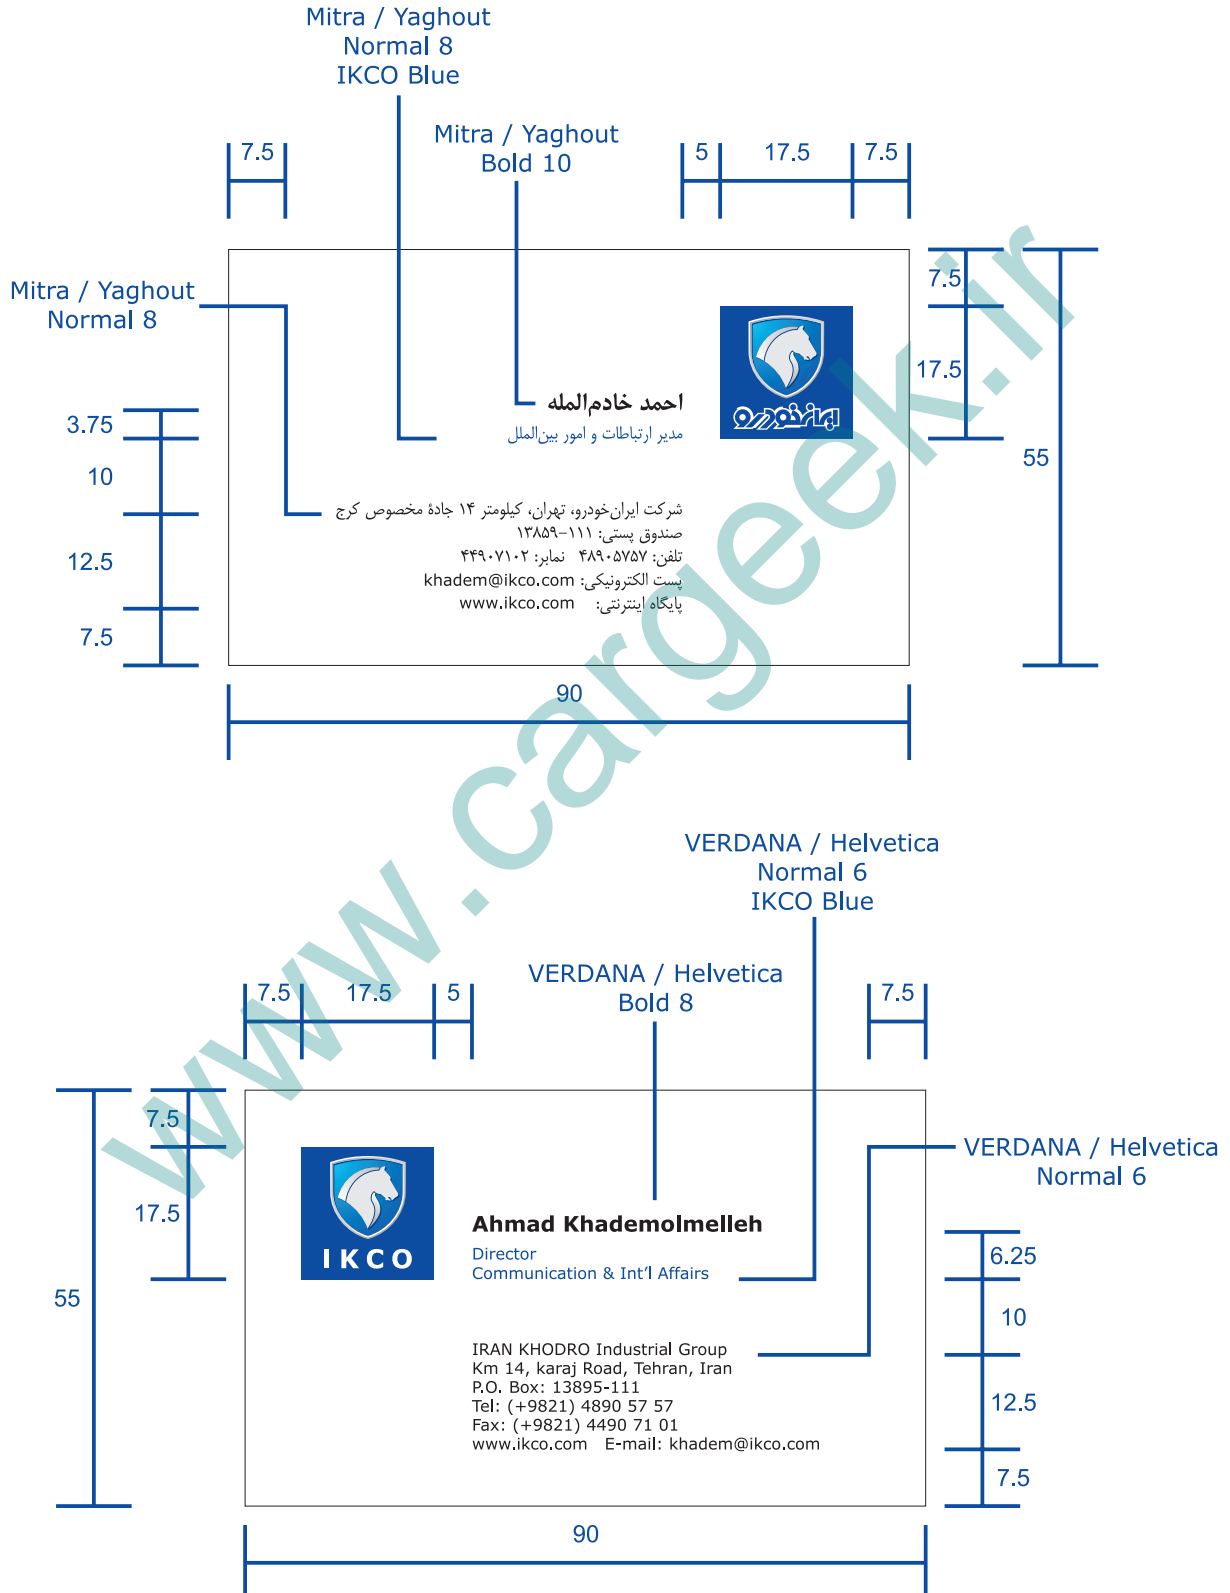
Mitra / Yaghout
Normal 8
IKCO Blue

Mitra / Yaghout
Bold 10

7.5

5 17.5 7.5

Mitra / Yaghout
Normal 8

7.5
17.5
55

3.75
10
12.5
7.5

ایران‌خودرو

احمد خادم‌الملة
مدیر ارتباطات و امور بین‌الملل

شرکت ایران‌خودرو، تهران، کیلومتر ۱۴ جادهٔ مخصوص کرج
صندوق پستی: ۱۱۱-۱۳۸۵۹
تلفن: ۴۸۹۰۵۷۵۷ نمابر: ۴۴۹۰۷۱۰۲
پست الکترونیکی: khadem@ikco.com
پایگاه اینترنتی: www.ikco.com

90

www.cargeek.ir

VERDANA / Helvetica
Normal 6
IKCO Blue

VERDANA / Helvetica
Bold 8

7.5 17.5 5

7.5

55
7.5
17.5

VERDANA / Helvetica
Normal 6

IKCO

Ahmad Khademolmelleh
Director
Communication & Int’l Affairs

6.25
10
12.5
7.5

IRAN KHODRO Industrial Group
Km 14, karaj Road, Tehran, Iran
P.O. Box: 13895-111
Tel: (+9821) 4890 57 57
Fax: (+9821) 4490 71 01
www.ikco.com E-mail: khadem@ikco.com

90